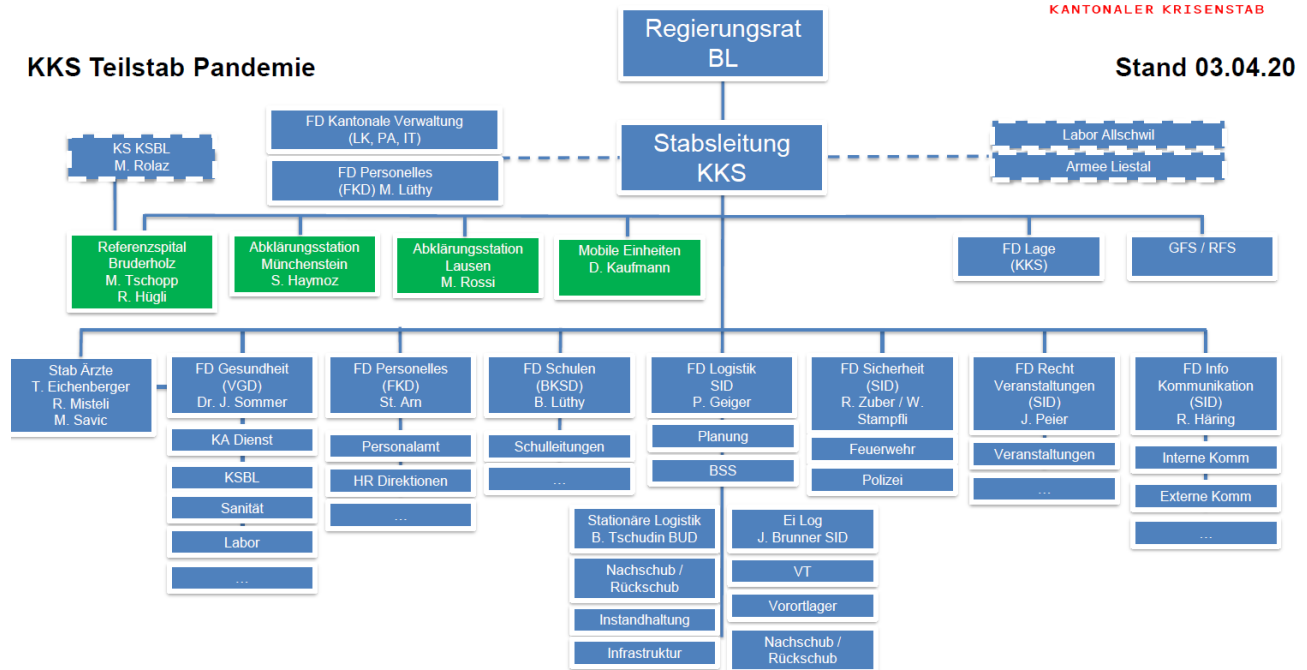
KANTONALER KRISENSTAB

KKS Teilstab Pandemie

Regierungsrat BL

Stand 03.04.20

FD Kantonale Verwaltung (LK, PA, IT)

FD Personelles (FKD) M. Lüthy

KS KSBL M. Rolaz

Stabsleitung KKS

Labor Allschwil

Armee Liestal

Referenzspital Bruderholz M. Tschopp R. Hügli

Abklärungsstation Münchenstein S. Haymoz

Abklärungsstation Lausen M. Rossi

Mobile Einheiten D. Kaufmann

FD Lage (KKS)

GFS / RFS

Stab Ärzte T. Eichenberger R. Misteli M. Savic

FD Gesundheit (VGD) Dr. J. Sommer

KA Dienst

KSBL

Sanität

Labor

...

FD Personelles (FKD) St. Arn

Personalamt

HR Direktionen

...

FD Schulen (BKSD) B. Lüthy

Schulleitungen

...

FD Logistik SID P. Geiger

Planung

BSS

Stationäre Logistik B. Tschudin BUD

Nachschub / Rückschub

Instandhaltung

Infrastruktur

Ei Log J. Brunner SID

VT

Vorortlager

Nachschub / Rückschub

FD Sicherheit (SID) R. Zuber / W. Stampfli

Feuerwehr

Polizei

FD Recht Veranstaltungen (SID) J. Peier

Veranstaltungen

...

FD Info Kommunikation (SID) R. Häring

Interne Komm

Externe Komm

...